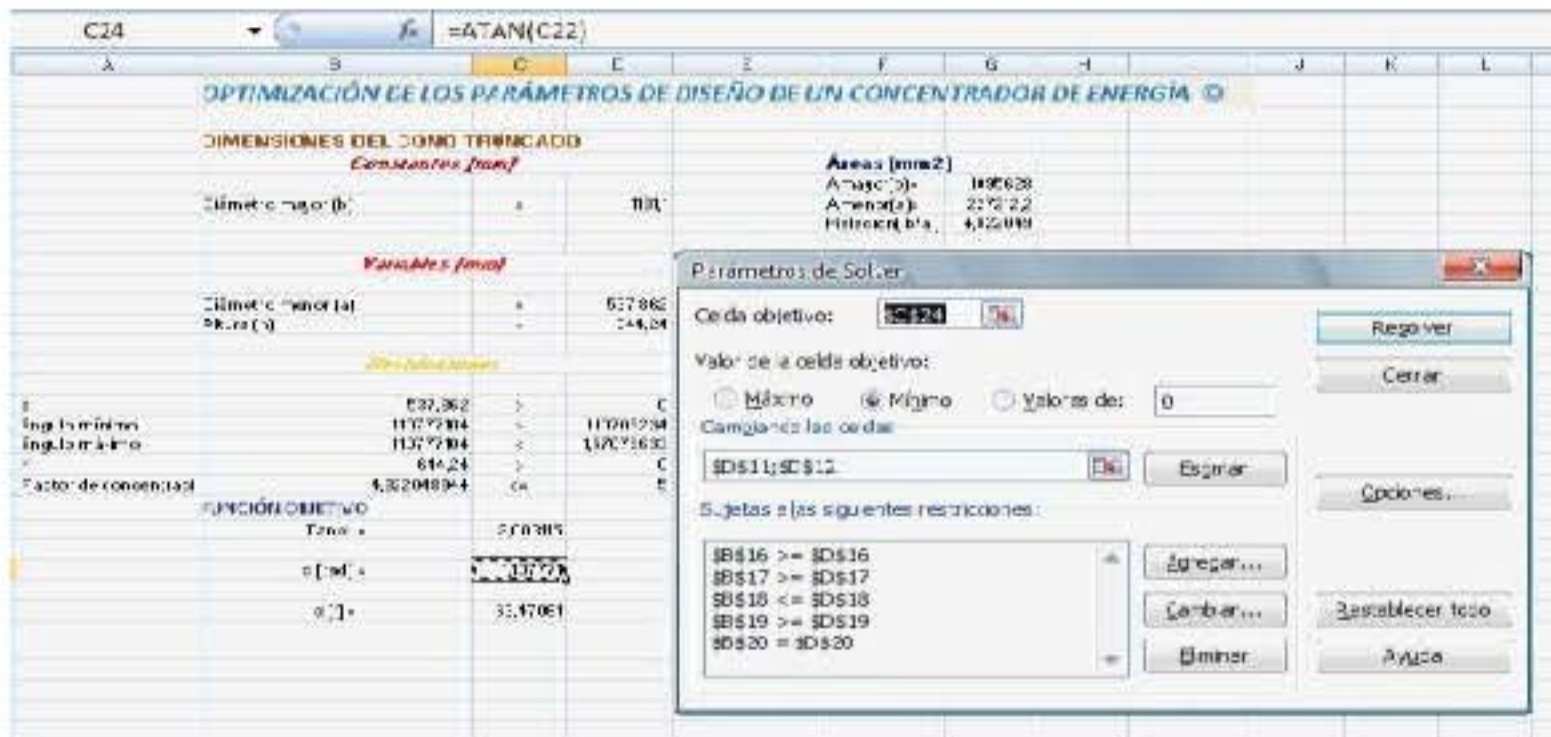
C24 $f_x$ =ATAN(C22)

A B C D E F G H I J K L

OPTIMIZACIÓN DE LOS PARÁMETROS DE DISEÑO DE UN CONCENTRADOR DE ENERGÍA ©

DIMENSIONES DEL CONO TRUNCADO
Constantes [mm]

Diámetro mayor (b) = 1100

Áreas [mm2]
Amayor(b)= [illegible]
Amenor(a)= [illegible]
Fototoen(b/a) 4,332049

Variables [mm]

Diámetro menor (a) = 537,862
Altura (h) = 544,24

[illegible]

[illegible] 537,362 > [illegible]
Ángulo mínimo 113772104 < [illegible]
Ángulo máximo 113772104 < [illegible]
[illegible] 644,24 > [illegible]
Factor de concentración 4,332048944 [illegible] 5

FUNCIÓN OBJETIVO
Tan α = 2,03305
α [rad] = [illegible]
α [°] = 33,47061

Parámetros de Solver

Celda objetivo: $C$24

Valor de la celda objetivo:
Máximo Mínimo Valores de: 0

Cambiando las celdas
$D$11;$D$12

Estimar

Sujetas a las siguientes restricciones:
$B$16 >= $D$16
$B$17 >= $D$17
$B$18 <= $D$18
$B$19 >= $D$19
$B$20 = $D$20

Agregar...
Cambiar...
Eliminar

Resolver
Cerrar
Opciones...
Restablecer todo
Ayuda